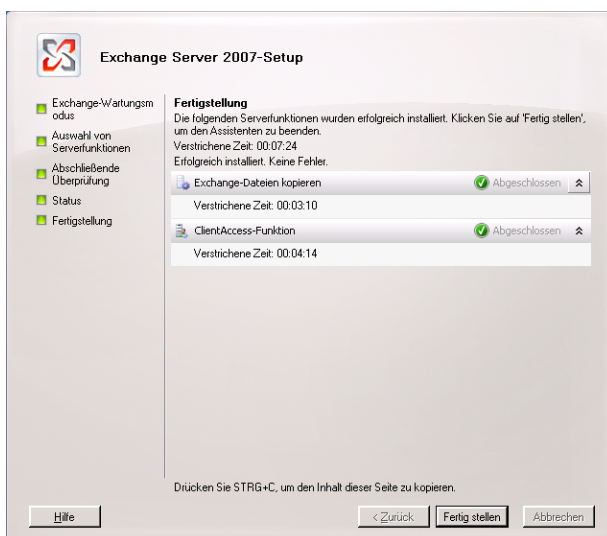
Exchange Server 2007-Setup

Exchange-Wartungsm odus

Auswahl von Serverfunktionen

Abschließende Überprüfung

Status

Fertigstellung

Fertigstellung

Die folgenden Serverfunktionen wurden erfolgreich installiert. Klicken Sie auf 'Fertig stellen', um den Assistenten zu beenden.

Verstrichene Zeit: 00:07:24

Erfolgreich installiert. Keine Fehler.

Exchange-Dateien kopieren

Abgeschlossen

Verstrichene Zeit: 00:03:10

ClientAccess-Funktion

Abgeschlossen

Verstrichene Zeit: 00:04:14

Drücken Sie STRG+C, um den Inhalt dieser Seite zu kopieren.

Hilfe

< Zurück

Fertig stellen

Abbrechen